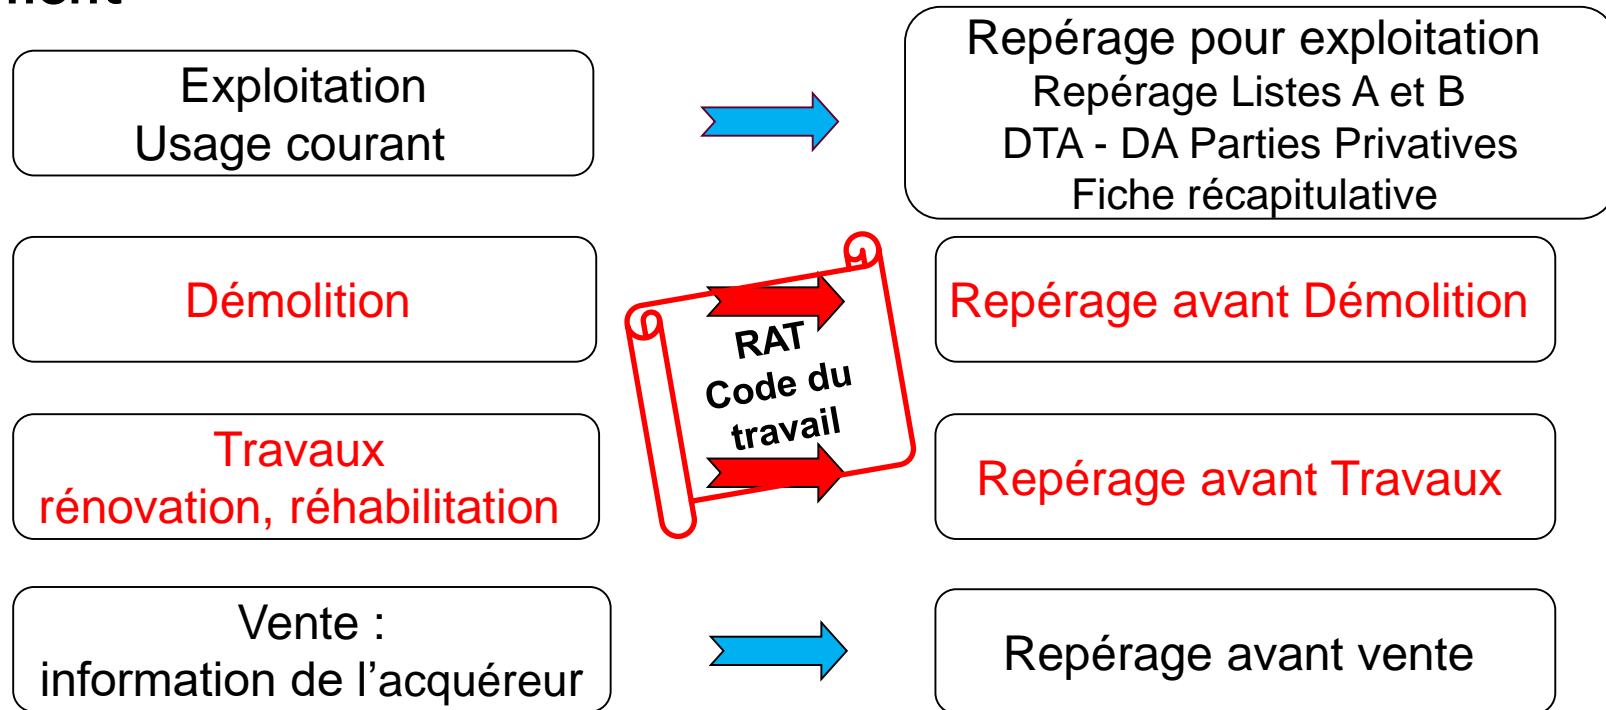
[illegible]

Exploitation
Usage courant

Repérage pour exploitation
Repérage Listes A et B
DTA - DA Parties Privatives
Fiche récapitulative

Démolition

RAT
Code du
travail

Repérage avant Démolition

Travaux
rénovation, réhabilitation

Repérage avant Travaux

Vente :
information de l’acquéreur

Repérage avant vente